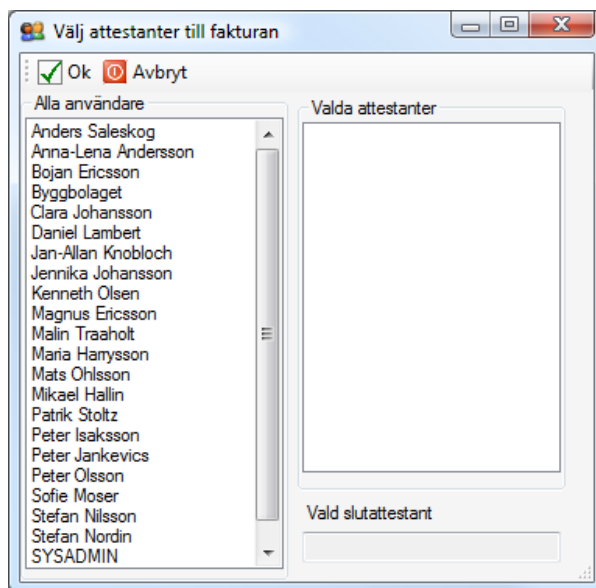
Välj attestanter till fakturan

Ok Avbryt

Alla användare

Anders Saleskog
Anna-Lena Andersson
Bojan Ericsson
Byggbolaget
Clara Johansson
Daniel Lambert
Jan-Allan Knobloch
Jennika Johansson
Kenneth Olsen
Magnus Ericsson
Malin Traaholt
Maria Harrysson
Mats Ohlsson
Mikael Hallin
Patrik Stoltz
Peter Isaksson
Peter Jankevics
Peter Olsson
Sofie Moser
Stefan Nilsson
Stefan Nordin
SYSADMIN

Valda attestanter

Vald slutattestant